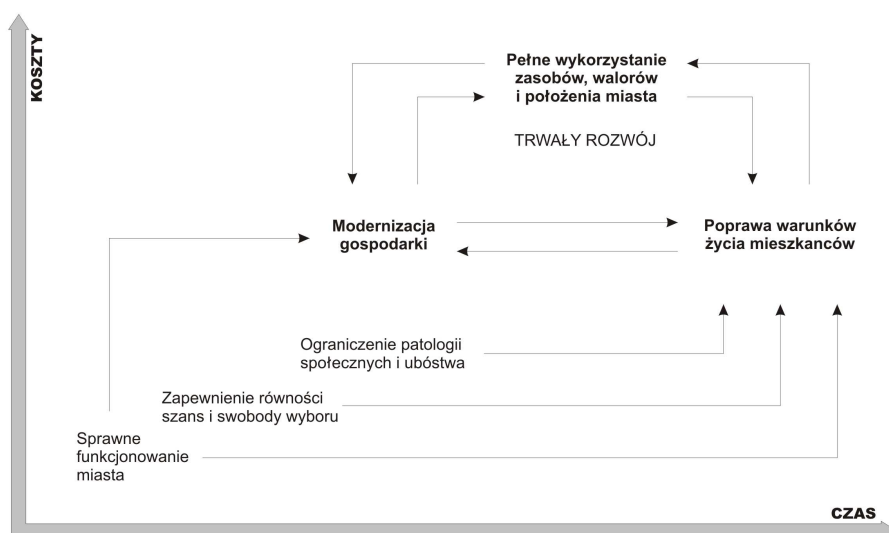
KOSZTY

Pełne wykorzystanie zasobów, walorów i położenia miasta

TRWAŁY ROZWÓJ

Modernizacja gospodarki

Poprawa warunków życia mieszkanców

Ograniczenie patologii społecznych i ubóstwa

Zapewnienie równości szans i swobody wyboru

Sprawne funkcjonowanie miasta

CZAS